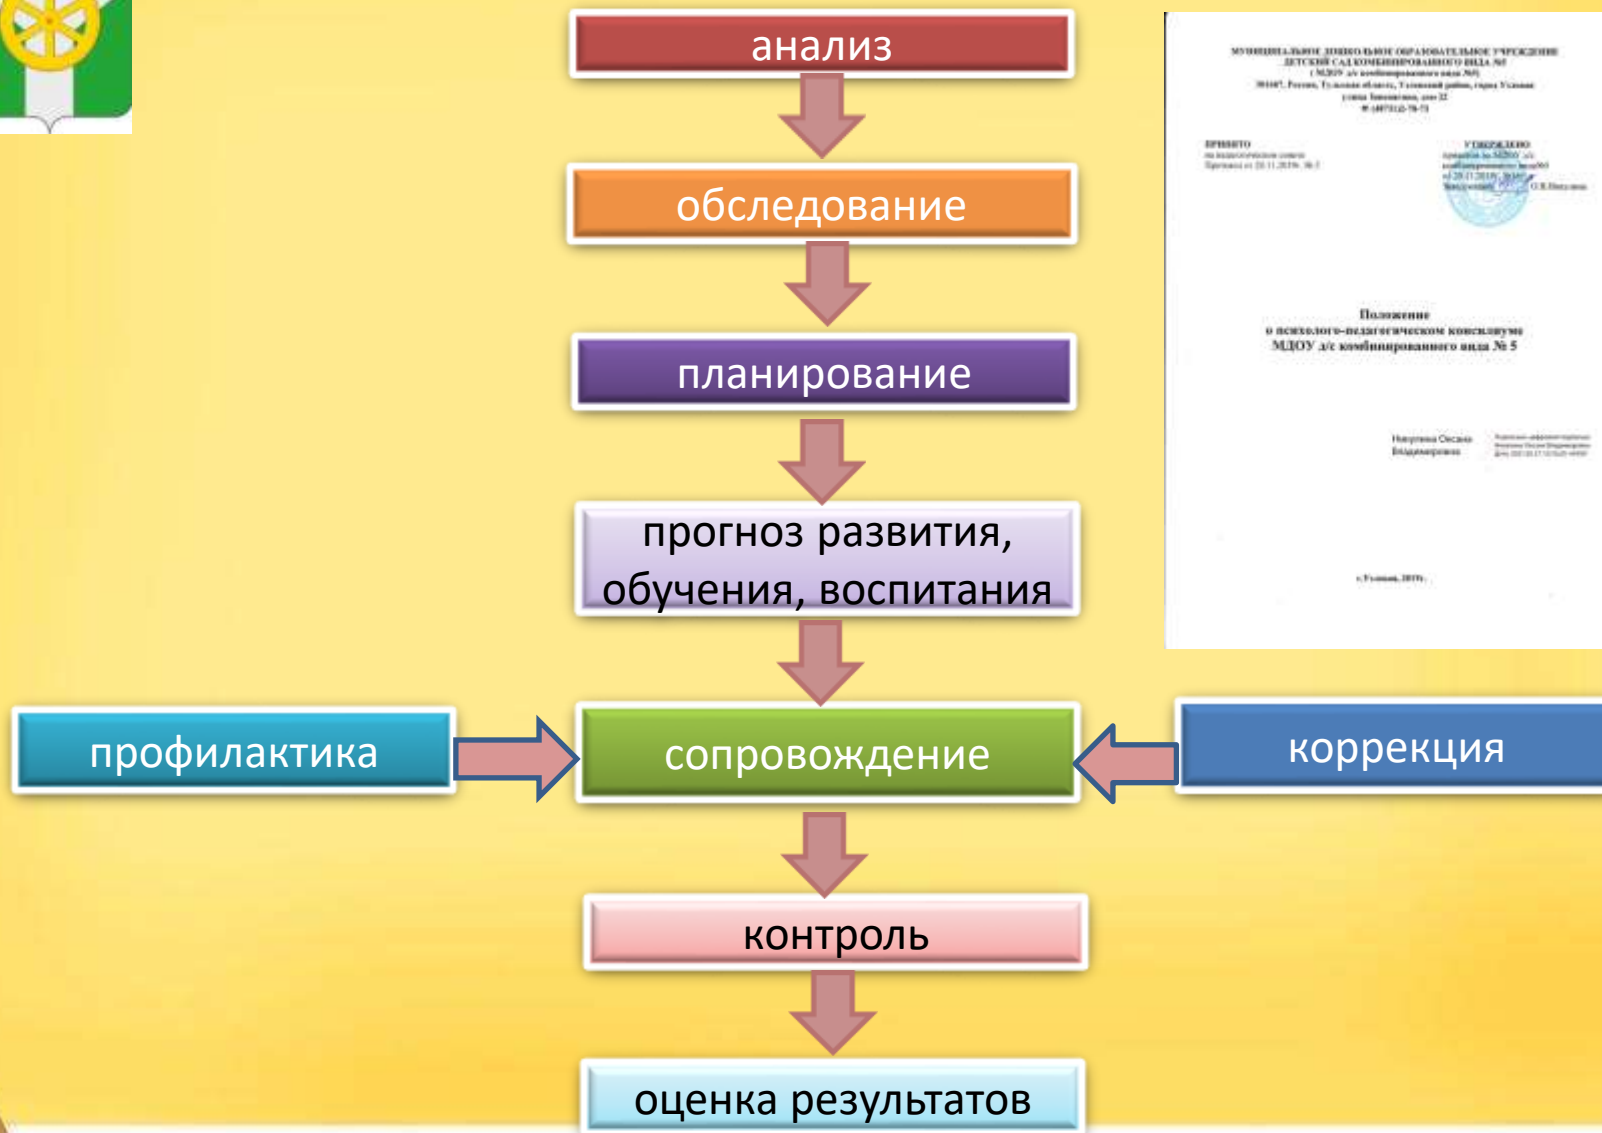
анализ

обследование

планирование

прогноз развития, обучения, воспитания

профилактика

сопровождение

коррекция

контроль

оценка результатов

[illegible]

Положение
о психолого-педагогическом консилиуме
МДОУ д/с комбинированного вида № 5

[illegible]